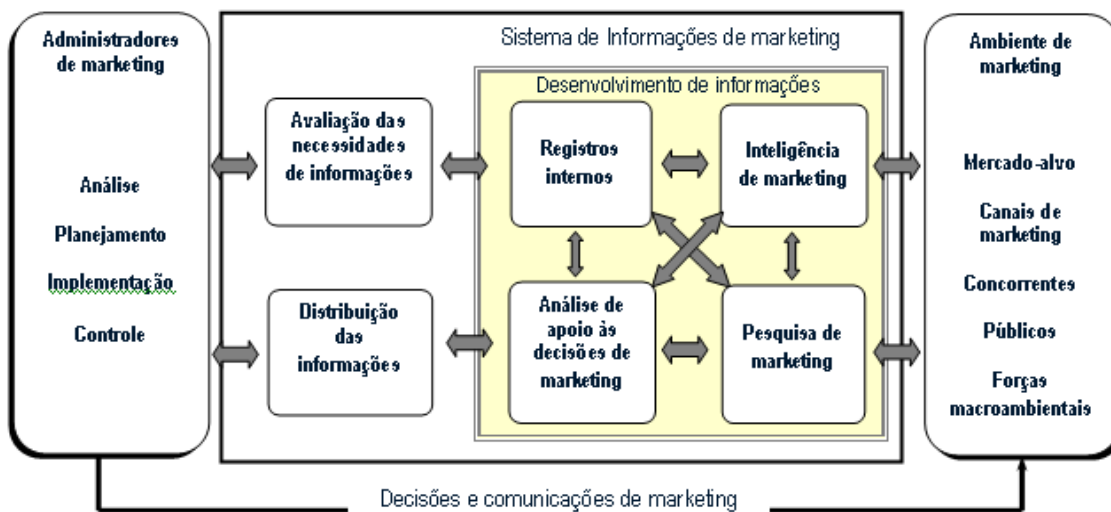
Administradores de marketing

Análise

Planejamento

Implementação

Controle

Sistema de Informações de marketing

Avaliação das necessidades de informações

Distribuição das informações

Desenvolvimento de informações

Registros internos

Inteligência de marketing

Análise de apoio às decisões de marketing

Pesquisa de marketing

Ambiente de marketing

Mercado-alvo

Canais de marketing

Concorrentes

Públicos

Forças macroambientais

Decisões e comunicações de marketing